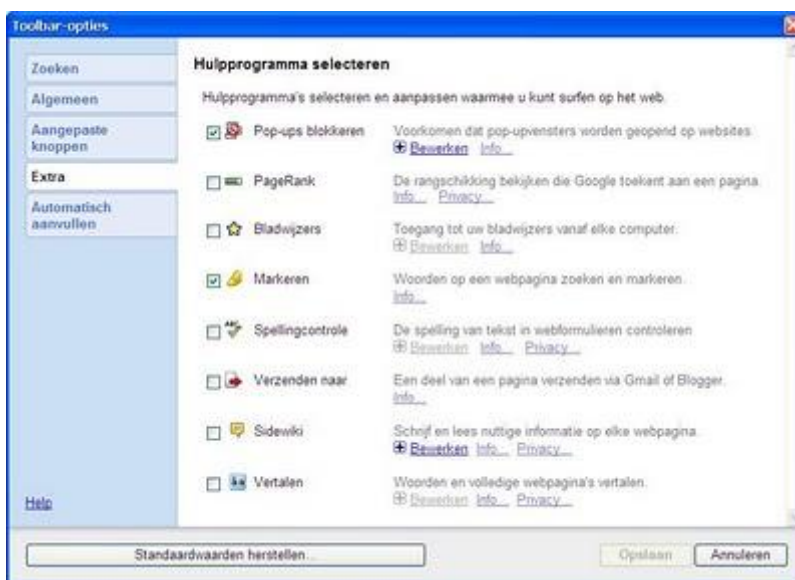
Toolbar-opties

Zoeken
Algemeen
Aangepaste knoppen
Extra
Automatisch aanvullen

Help

Hulpprogramma selecteren

Hulpprogramma's selecteren en aanpassen waarmee u kunt surfen op het web.

Pop-ups blokkeren
Voorkomen dat pop-upvensters worden geopend op websites.
Bewerken Info...

PageRank
De rangschikking bekijken die Google toekent aan een pagina.
Info... Privacy...

Bladwijzers
Toegang tot uw bladwijzers vanaf elke computer.
Bewerken Info...

Markeren
Woorden op een webpagina zoeken en markeren.
Info...

Spellingcontrole
De spelling van tekst in webformulieren controleren
Bewerken Info... Privacy...

Verzenden naar
Een deel van een pagina verzenden via Gmail of Blogger.
Info...

Sidewiki
Schrijf en lees nuttige informatie op elke webpagina.
Bewerken Info... Privacy...

Vertalen
Woorden en volledige webpagina's vertalen.
Bewerken Info... Privacy...

Standaardwaarden herstellen...
Opslaan
Annuleren